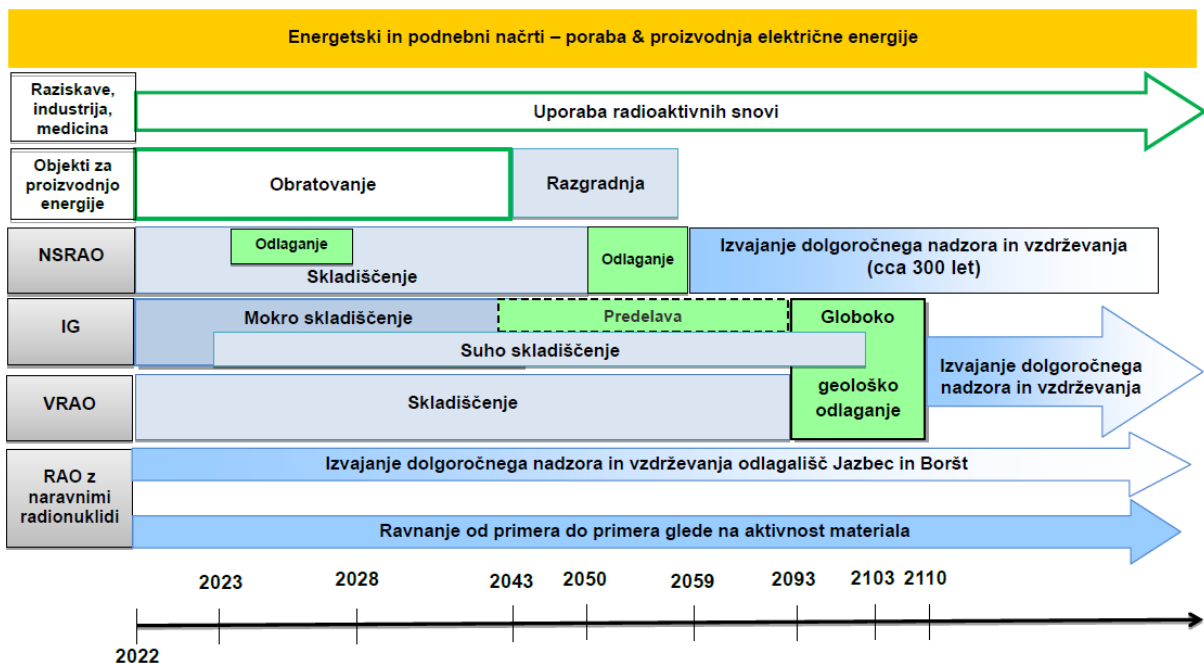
Energetski in podnebni načrti – poraba & proizvodnja električne energije

Raziskave, industrija, medicina

Uporaba radioaktivnih snovi

Objekti za proizvodnjo energije

Obratovanje

Razgradnja

NSRAO

Odlaganje

Skladiščenje

Odlaganje

Izvajanje dolgoročnega nadzora in vzdrževanja (cca 300 let)

IG

Mokro skladiščenje

Predelava

Globoko geološko odlaganje

Suho skladiščenje

Izvajanje dolgoročnega nadzora in vzdrževanja

VRAO

Skladiščenje

RAO z naravnimi radionuklidi

Izvajanje dolgoročnega nadzora in vzdrževanja odlagališč Jazbec in Boršt

Ravnanje od primera do primera glede na aktivnost materiala

2023 2028 2043 2050 2059 2093 2103 2110

2022